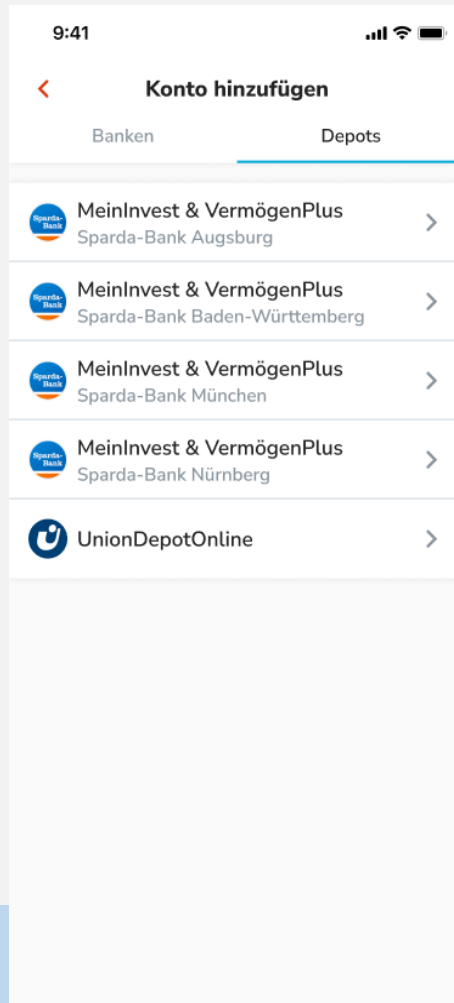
9:41

Konto hinzufügen

Banken

Depots

Sparda-Bank
MeinInvest & VermögenPlus
Sparda-Bank Augsburg

Sparda-Bank
MeinInvest & VermögenPlus
Sparda-Bank Baden-Württemberg

Sparda-Bank
MeinInvest & VermögenPlus
Sparda-Bank München

Sparda-Bank
MeinInvest & VermögenPlus
Sparda-Bank Nürnberg

UnionDepotOnline